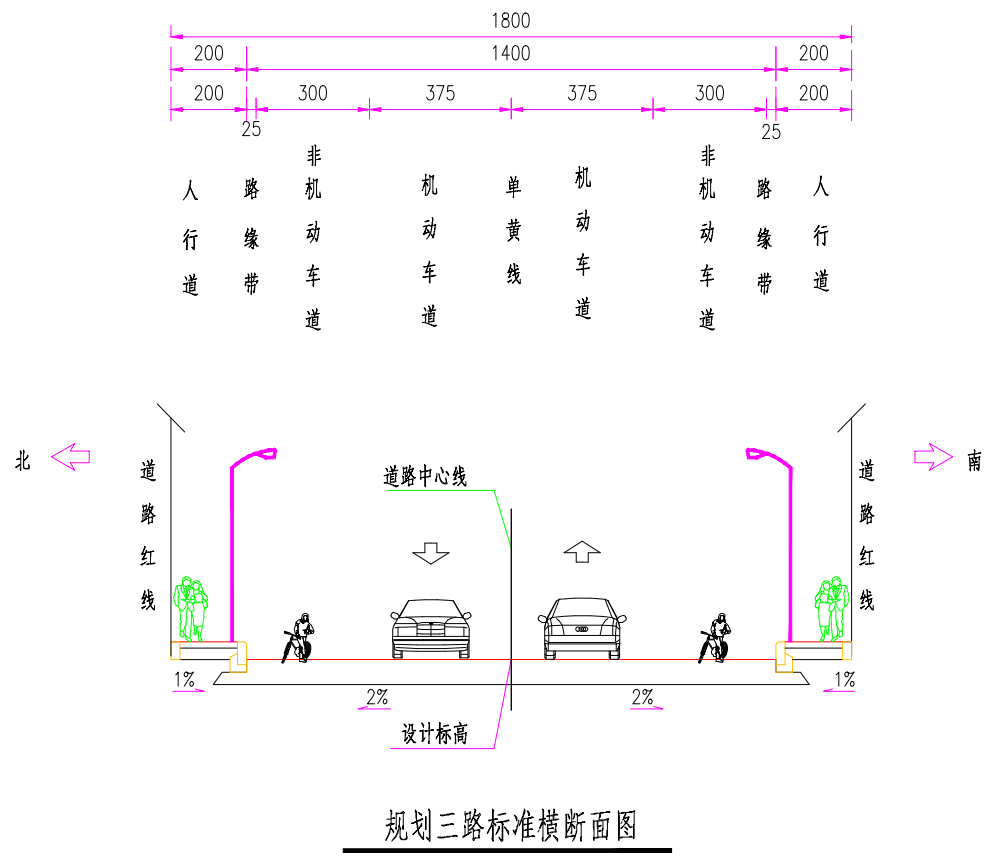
1800

200 1400 200

200 300 375 375 300 200

25 25

人行道 路缘带 非机动车道 机动车道 单黄线 机动车道 非机动车道 路缘带 人行道

北 南

道路红线 道路红线

道路中心线

1% 2% 2% 1%

设计标高

规划三路标准横断面图